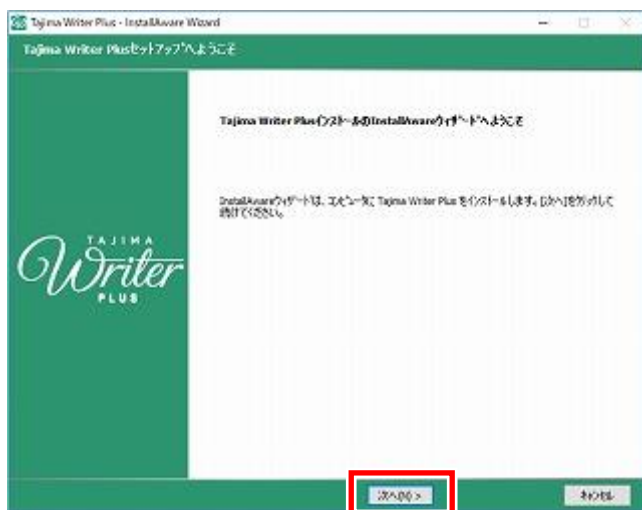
Tajima Writer Plus - InstallAware Wizard

Tajima Writer Plusセットアップへようこそ

TAJIMA
Writer
PLUS

Tajima Writer PlusインストールのInstallAwareウィザードへようこそ

InstallAwareウィザードは、コンピュータに Tajima Writer Plus をインストールします。[次へ]をクリックして続けてください。

次へ(N) >

キャンセル